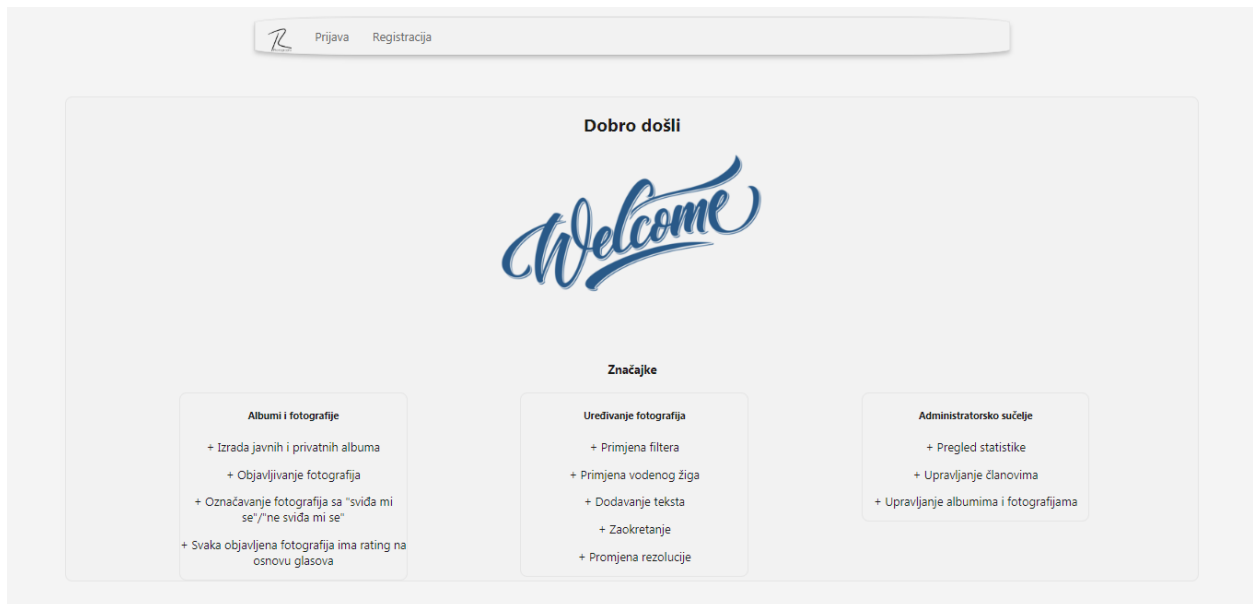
Prijava Registracija

Dobro došli

Welcome

Značajke

Albumi i fotografije

+ Izrada javnih i privatnih albuma

+ Objavljivanje fotografija

+ Označavanje fotografija sa "sviđa mi se"/"ne sviđa mi se"

+ Svaka objavljena fotografija ima rating na osnovu glasova

Uređivanje fotografija

+ Primjena filtera

+ Primjena vodenog žiga

+ Dodavanje teksta

+ Zaokretanje

+ Promjena rezolucije

Administratorsko sučelje

+ Pregled statistike

+ Upravljanje članovima

+ Upravljanje albumima i fotografijama